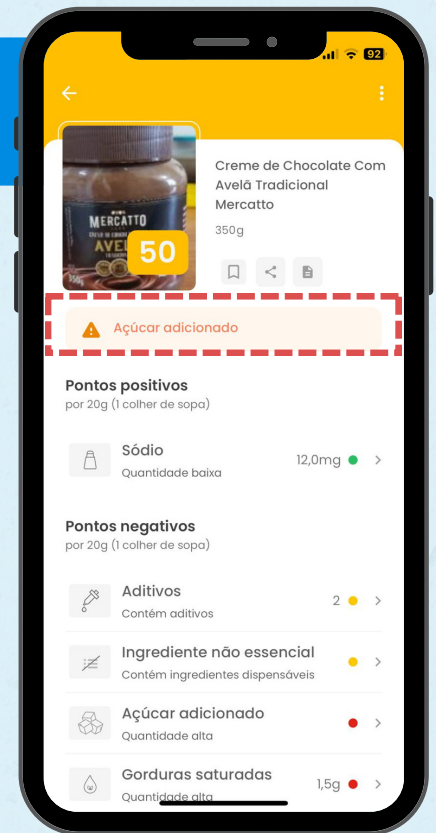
92

MERCATTO
AVELÃ
350g

50

Creme de Chocolate Com Avelã Tradicional Mercatto

350g

Açúcar adicionado

Pontos positivos
por 20g (1 colher de sopa)

Sódio
Quantidade baixa
12,0mg

Pontos negativos
por 20g (1 colher de sopa)

Aditivos
Contém aditivos
2

Ingrediente não essencial
Contém ingredientes dispensáveis

Açúcar adicionado
Quantidade alta

Gorduras saturadas
Quantidade alta
1,5g